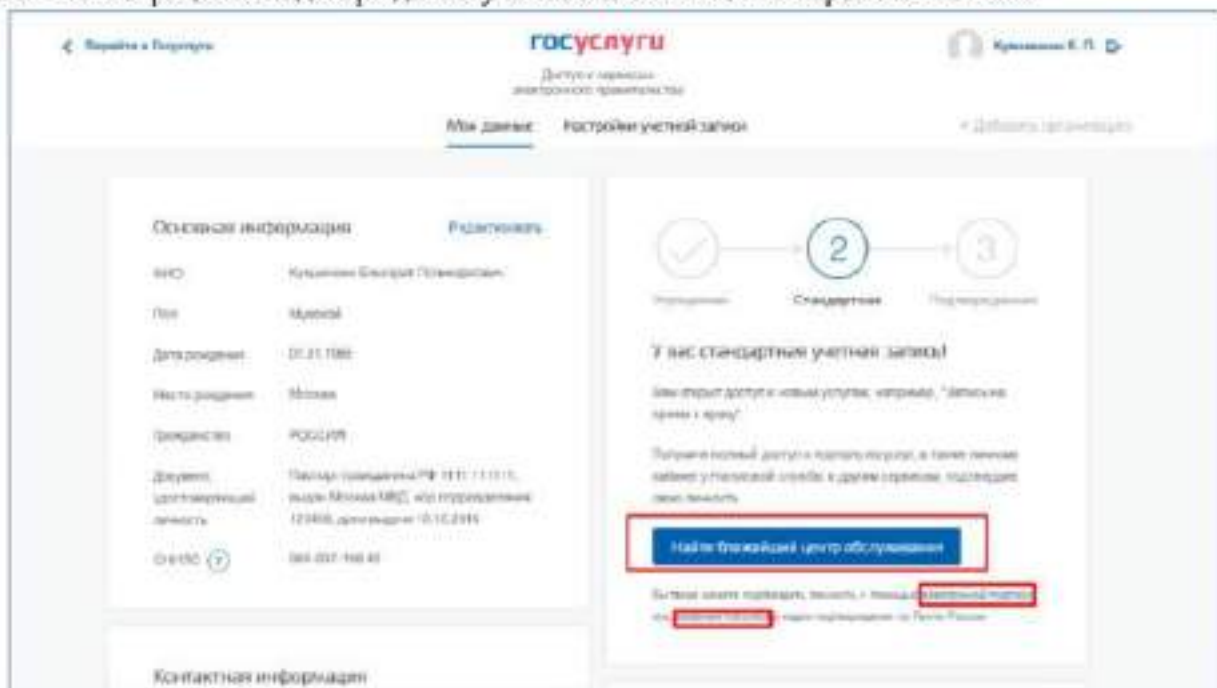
< Перейти к Госуслугам

госуслуги
Доступ к сервисам электронного правительства

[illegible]

Мои данные Настройки учетной записи

+ Добавить организацию

Основная информация Редактировать

ФИО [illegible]

Пол Мужской

Дата рождения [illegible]

Место рождения Москва

Гражданство РОССИЯ

Документ, удостоверяющий личность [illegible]

СНИЛС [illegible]

2 3

Упрощенная Стандартная Подтвержденная

У вас стандартная учетная запись!

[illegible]

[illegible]

Найти ближайший центр обслуживания

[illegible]

Контактная информация